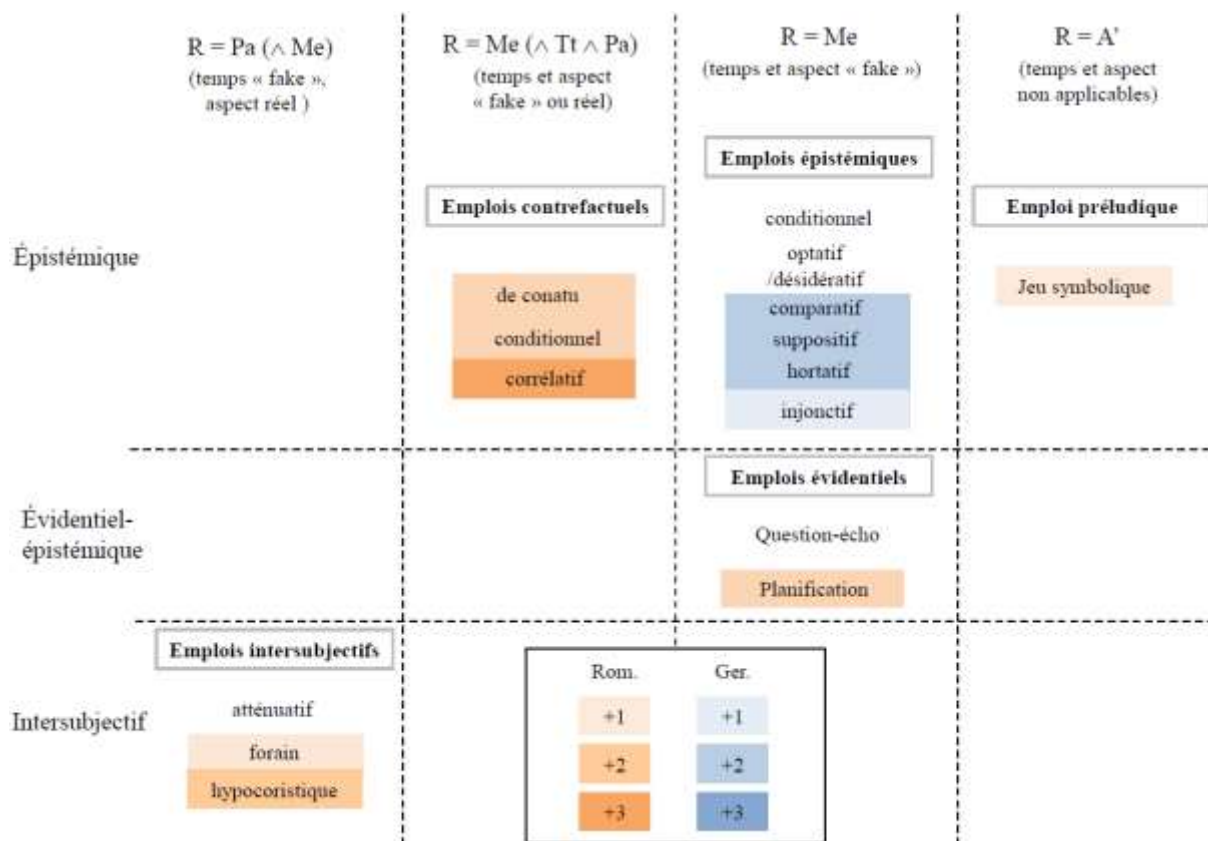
R = Pa (∧ Me)
(temps « fake », aspect réel )

R = Me (∧ Tt ∧ Pa)
(temps et aspect « fake » ou réel)

R = Me
(temps et aspect « fake »)

R = A'
(temps et aspect non applicables)

Épistémique

Emplois contrefactuels

de conatu
conditionnel
corrélatif

Emplois épistémiques

conditionnel
optatif /désidératif
comparatif
suppositif
hortatif
injonctif

Emploi préludique

Jeu symbolique

Évidentiel-épistémique

Emplois évidentiels

Question-écho
Planification

Intersubjectif

Emplois intersubjectifs

atténuatif
forain
hypocoristique

| Rom. | Ger. |
|---|---|
| +1 | +1 |
| +2 | +2 |
| +3 | +3 |